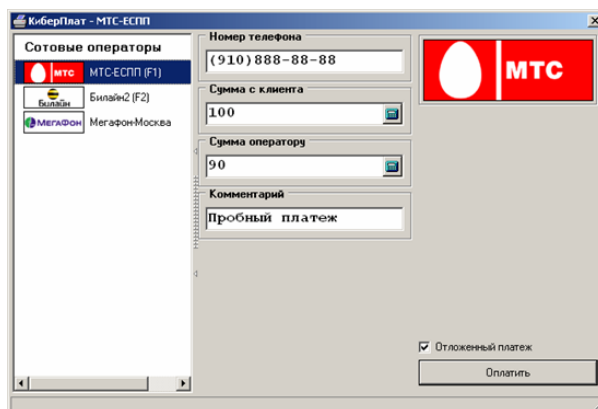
КиберПлат - МТС-ЕСПП

×

Сотовые операторы

МТС МТС-ЕСПП (F1)

Билайн Билайн2 (F2)

МегаФон Мегафон-Москва

Номер телефона

(910)888-88-88

Сумма с клиента

100

Сумма оператору

90

Комментарий

Пробный платеж

МТС

Отложенный платеж

Оплатить